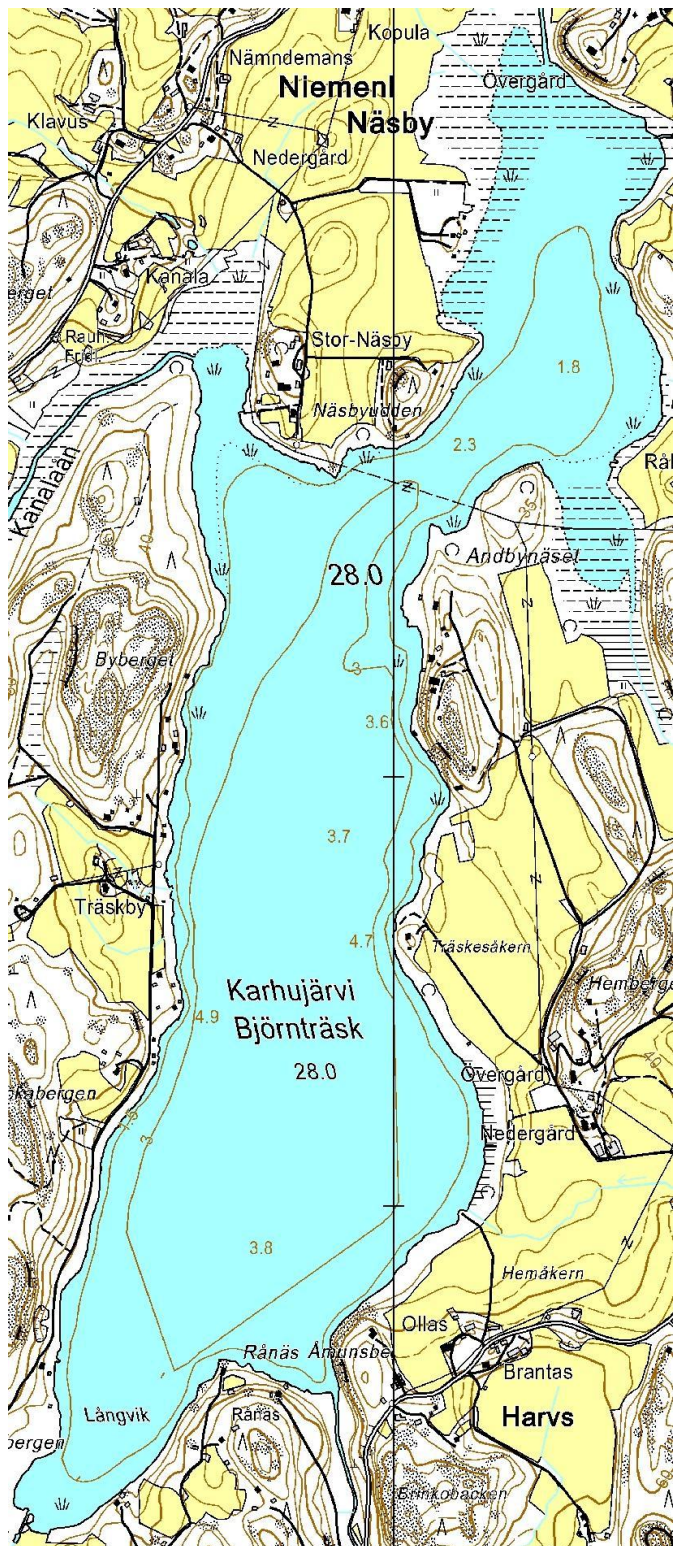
Kopula
Nämndemans
Niemenl
Övergård
Klavus
Näsby
Nedergård
erget
Kanala
Raun
Fris
Stor-Näsby
Näsbyudden
1.8
2.3
Kanalaån
Andbynäset
28.0
Byberget
3.6
3.7
Träskby
4.7
Träskesåkern
Hembergа
Karhujärvi
Björnträsk
4.9
28.0
kabergen
Övergård
Nedergård
3.8
Hemåkern
Ollas
Rånäs Åmunsbe
Brantas
Långvik
Rånäs
Harvs
bergen
Erikkobacken